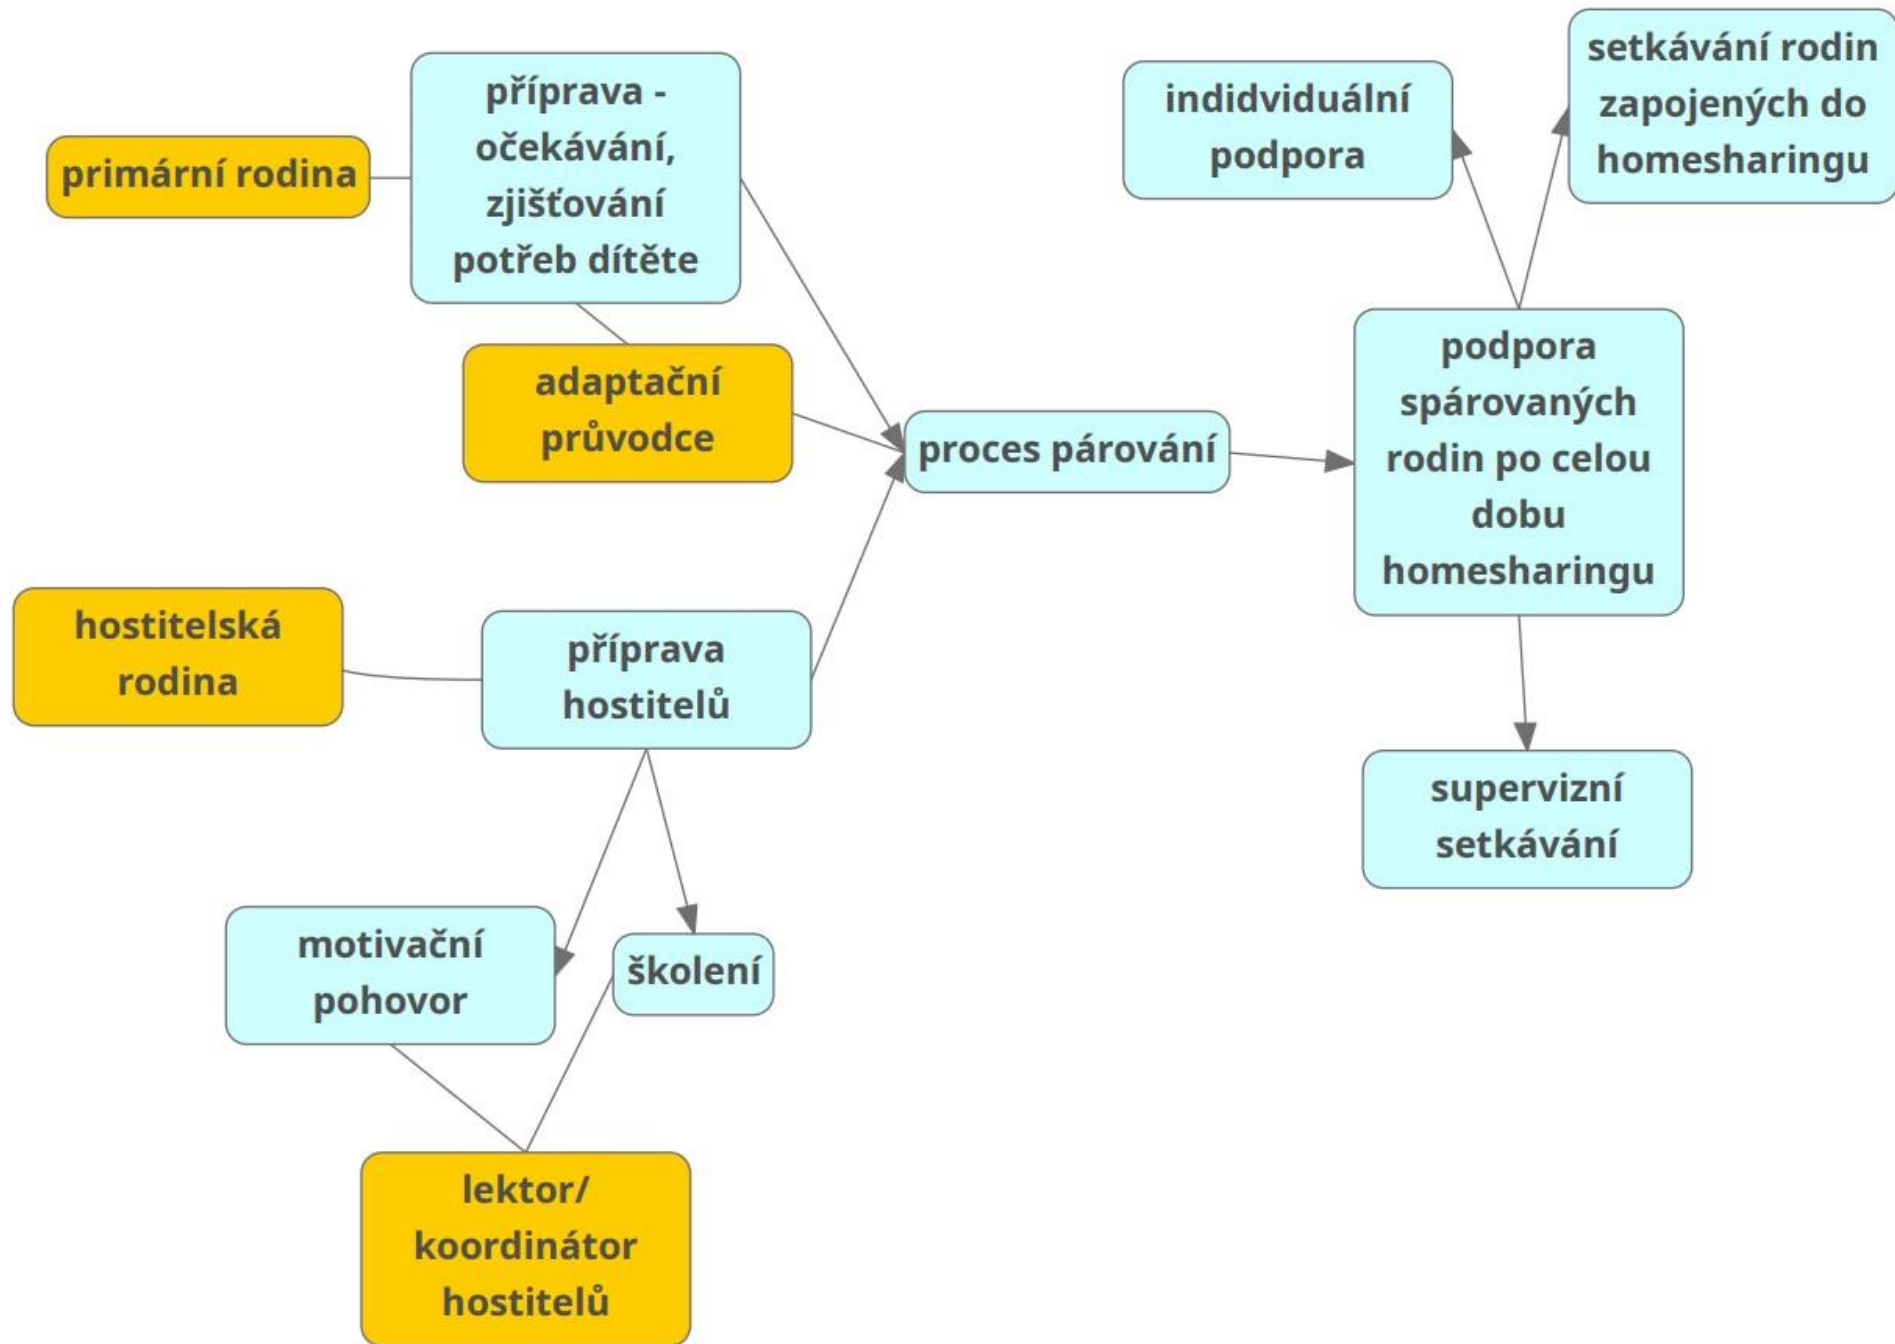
primární rodina

příprava - očekávání, zjišťování potřeb dítěte

adaptační průvodce

proces párování

indidviduální podpora

setkávání rodin zapojených do homesharingu

podpora spárovaných rodin po celou dobu homesharingu

supervizní setkávání

hostitelská rodina

příprava hostitelů

motivační pohovor

školení

lektor/ koordinátor hostitelů